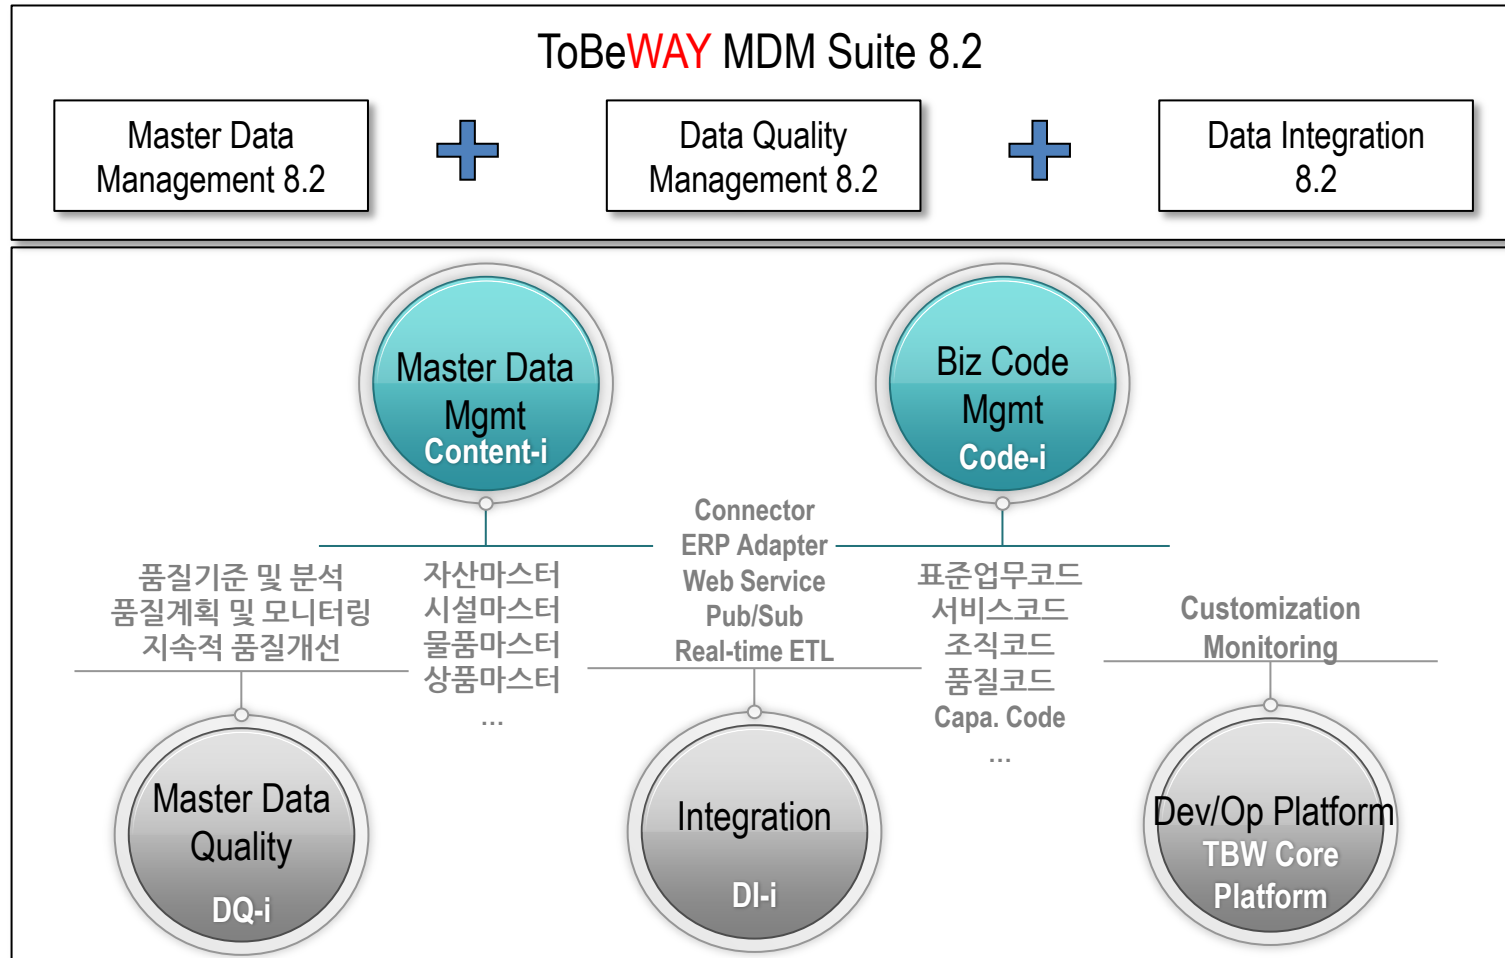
ToBeWAY MDM Suite 8.2

Master Data Management 8.2

Data Quality Management 8.2

Data Integration 8.2

Master Data Mgmt
Content-i

Biz Code Mgmt
Code-i

Connector
ERP Adapter
Web Service
Pub/Sub
Real-time ETL

품질기준 및 분석
품질계획 및 모니터링
지속적 품질개선

자산마스터
시설마스터
물품마스터
상품마스터
...

표준업무코드
서비스코드
조직코드
품질코드
Capa. Code
...

Customization
Monitoring

Master Data Quality
DQ-i

Integration
DI-i

Dev/Op Platform
TBW Core Platform